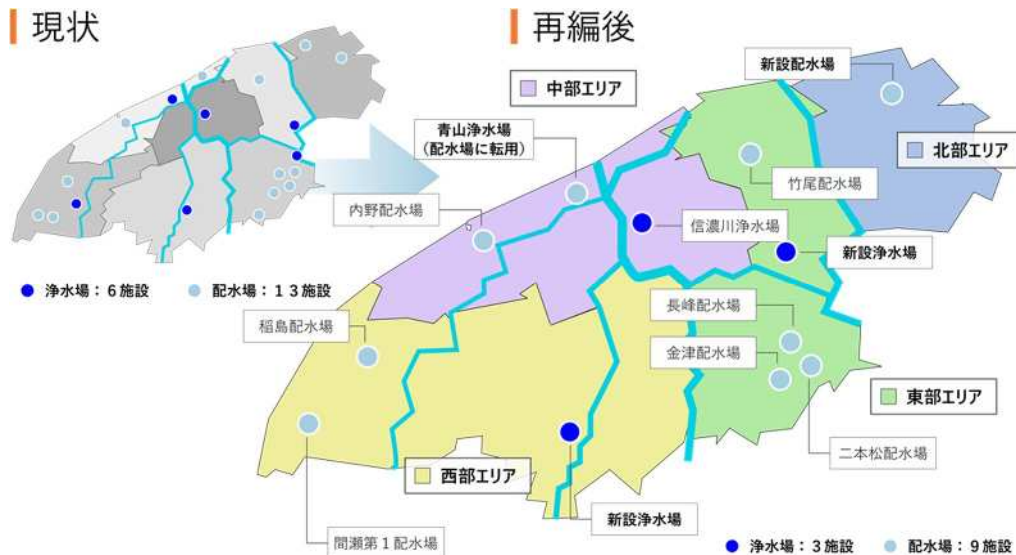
現状

浄水場：６施設　配水場：１３施設

再編後

新設配水場

中部エリア

青山浄水場
（配水場に転用）

北部エリア

竹尾配水場

内野配水場

信濃川浄水場

新設浄水場

長峰配水場

稲島配水場

金津配水場

東部エリア

二本松配水場

西部エリア

新設浄水場

間瀬第１配水場

浄水場：３施設　配水場：９施設